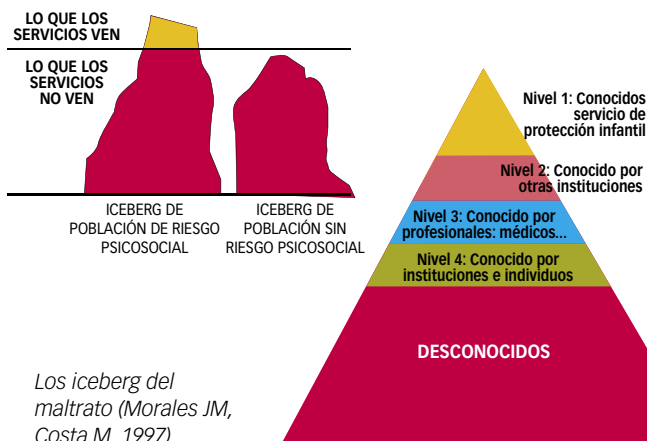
LO QUE LOS SERVICIOS VEN

LO QUE LOS SERVICIOS NO VEN

ICEBERG DE POBLACIÓN DE RIESGO PSICOSOCIAL

ICEBERG DE POBLACIÓN SIN RIESGO PSICOSOCIAL

Nivel 1: Conocidos servicio de protección infantil

Nivel 2: Conocido por otras instituciones

Nivel 3: Conocido por profesionales: médicos...

Nivel 4: Conocido por instituciones e individuos

DESCONOCIDOS

Los iceberg del maltrato (Morales JM, Costa M, 1997)